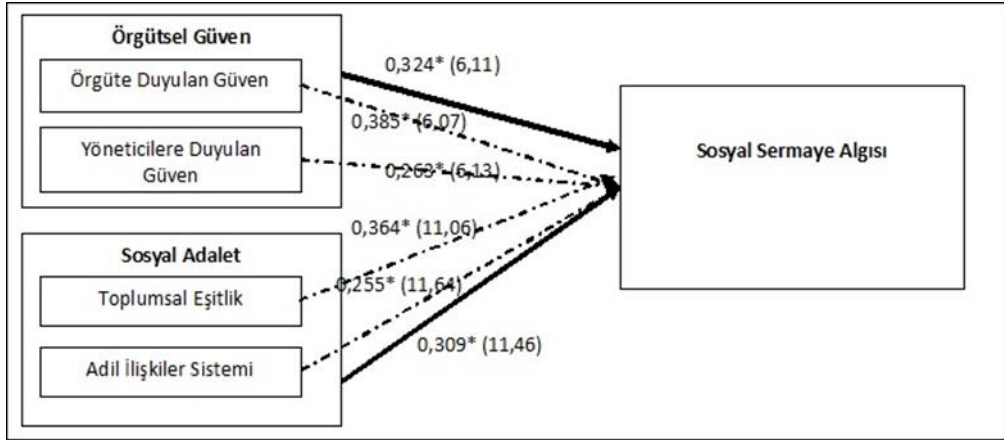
Örgütsel Güven

Örgüte Duyulan Güven

Yöneticilere Duyulan Güven

Sosyal Adalet

Toplumsal Eşitlik

Adil İlişkiler Sistemi

0,324* (6,11)

0,385* (6,07)

0,263* (6,13)

0,364* (11,06)

0,255* (11,64)

0,309* (11,46)

Sosyal Sermaye Algısı